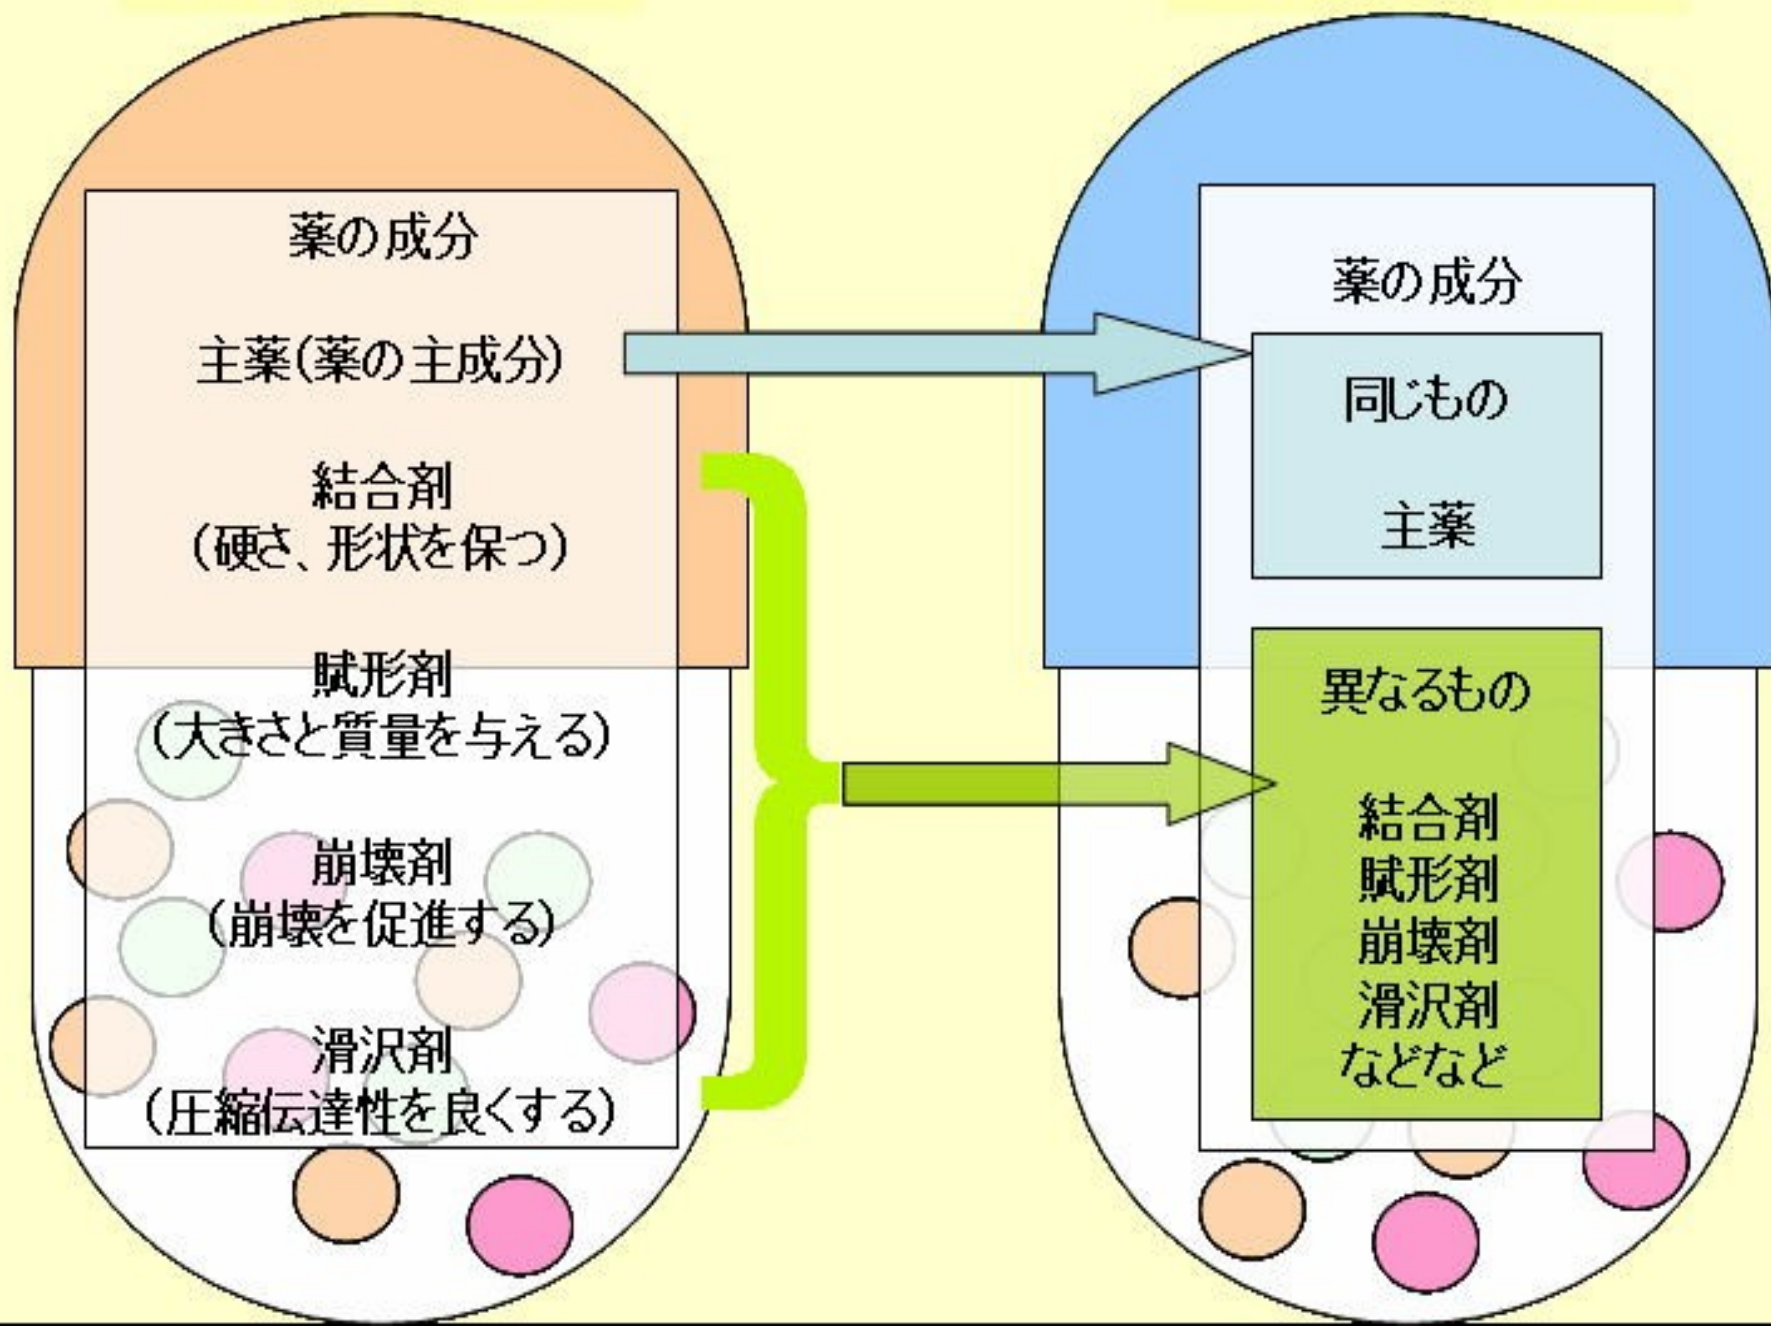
薬の成分

主薬(薬の主成分)

結合剤
(硬さ、形状を保つ)

賦形剤
(大きさと質量を与える)

崩壊剤
(崩壊を促進する)

滑沢剤
(圧縮伝達性を良くする)

薬の成分

同じもの

主薬

異なるもの

結合剤
賦形剤
崩壊剤
滑沢剤
などなど